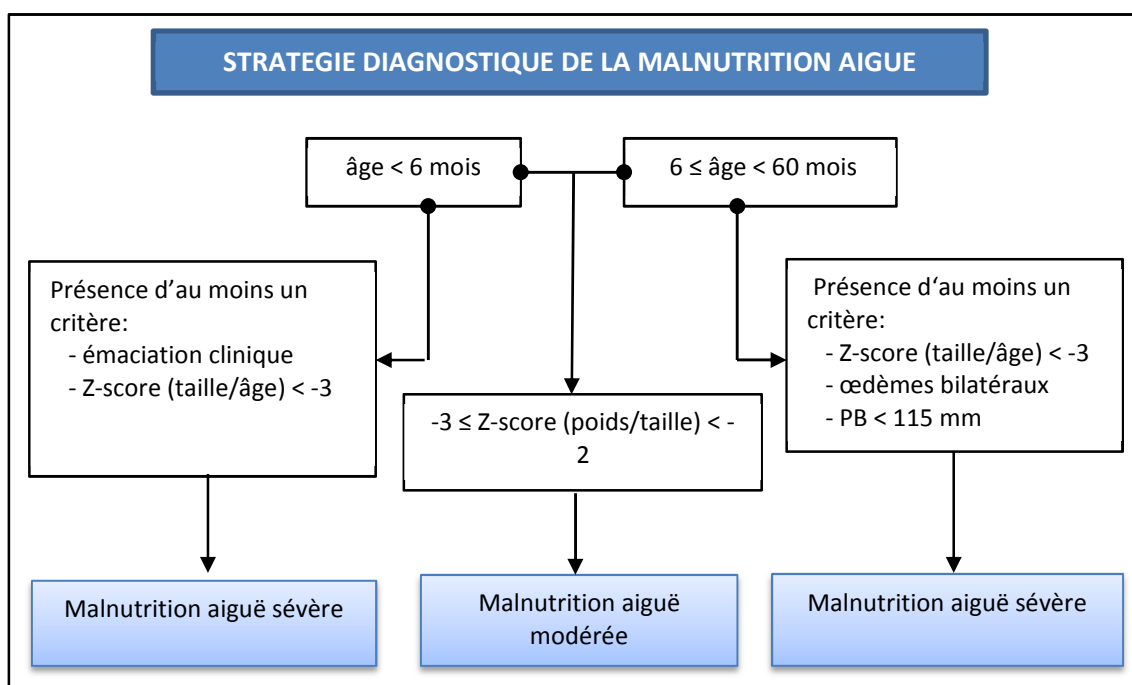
STRATEGIE DIAGNOSTIQUE DE LA MALNUTRITION AIGUE

âge < 6 mois

6 ≤ âge < 60 mois

Présence d'au moins un critère:
- émaciation clinique
- Z-score (taille/âge) < -3

-3 ≤ Z-score (poids/taille) < -2

Présence d'au moins un critère:
- Z-score (taille/âge) < -3
- œdèmes bilatéraux
- PB < 115 mm

Malnutrition aiguë sévère

Malnutrition aiguë modérée

Malnutrition aiguë sévère